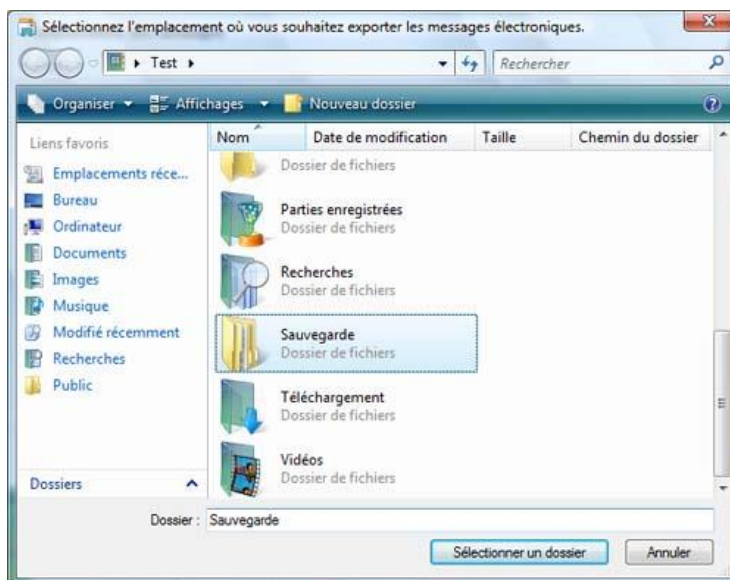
Sélectionnez l'emplacement où vous souhaitez exporter les messages électroniques.

Test ▸

Rechercher

Organiser ▾ Affichages ▾ Nouveau dossier

Liens favoris

Emplacements réce...
Bureau
Ordinateur
Documents
Images
Musique
Modifié récemment
Recherches
Public

Dossiers

| Nom | Date de modification | Taille | Chemin du dossier |
|---|---|---|---|

Dossier de fichiers

Parties enregistrées
Dossier de fichiers

Recherches
Dossier de fichiers

Sauvegarde
Dossier de fichiers

Téléchargement
Dossier de fichiers

Vidéos
Dossier de fichiers

Dossier : Sauvegarde

Sélectionner un dossier
Annuler